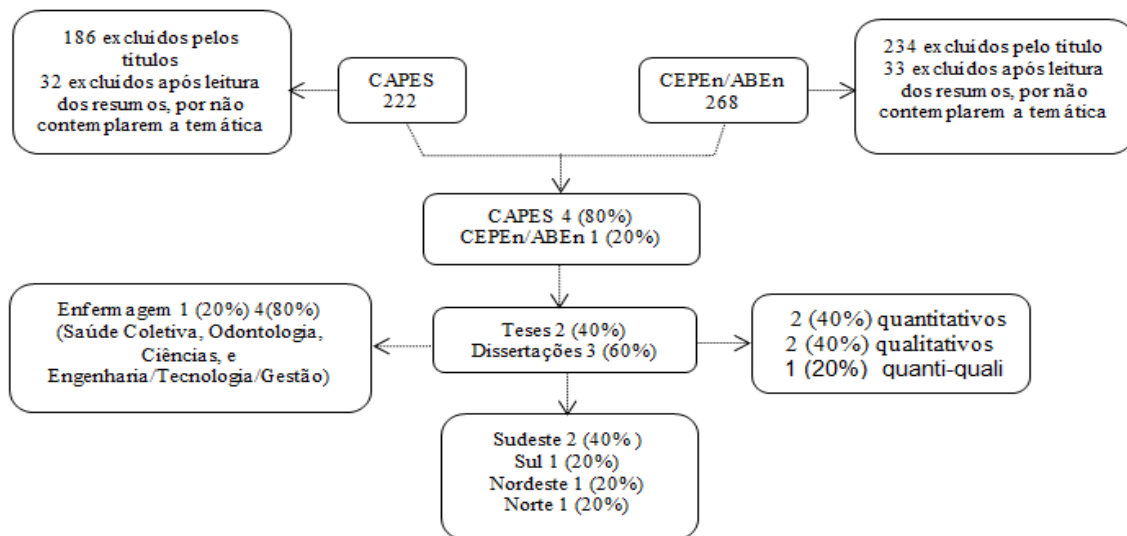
186 excluídos pelos títulos
32 excluídos após leitura dos resumos, por não contemplarem a temática

CAPES
222

CEPEn/ABEn
268

234 excluídos pelo título
33 excluídos após leitura dos resumos, por não contemplarem a temática

CAPES 4 (80%)
CEPEn/ABEn 1 (20%)

Enfermagem 1 (20%) 4(80%)
(Saúde Coletiva, Odontologia, Ciências, e Engenharia/Tecnologia/Gestão)

Teses 2 (40%)
Dissertações 3 (60%)

2 (40%) quantitativos
2 (40%) qualitativos
1 (20%) quanti-quali

Sudeste 2 (40%)
Sul 1 (20%)
Nordeste 1 (20%)
Norte 1 (20%)